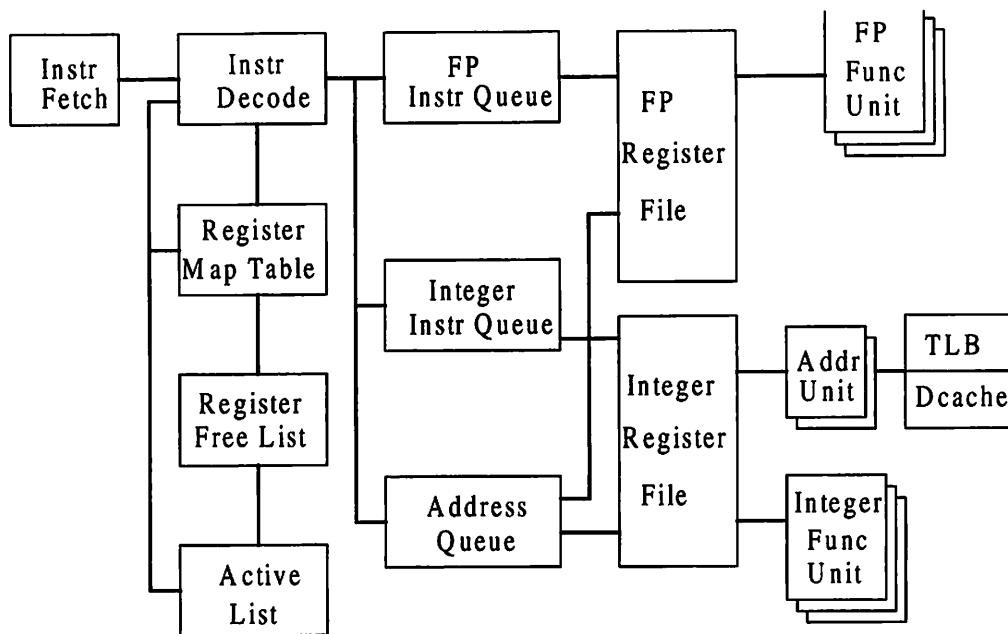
Instr Fetch

Instr Decode

Register Map Table

Register Free List

Active List

FP Instr Queue

Integer Instr Queue

Address Queue

FP Register File

Integer Register File

FP Func Unit

Addr Unit

TLB

Dcache

Integer Func Unit